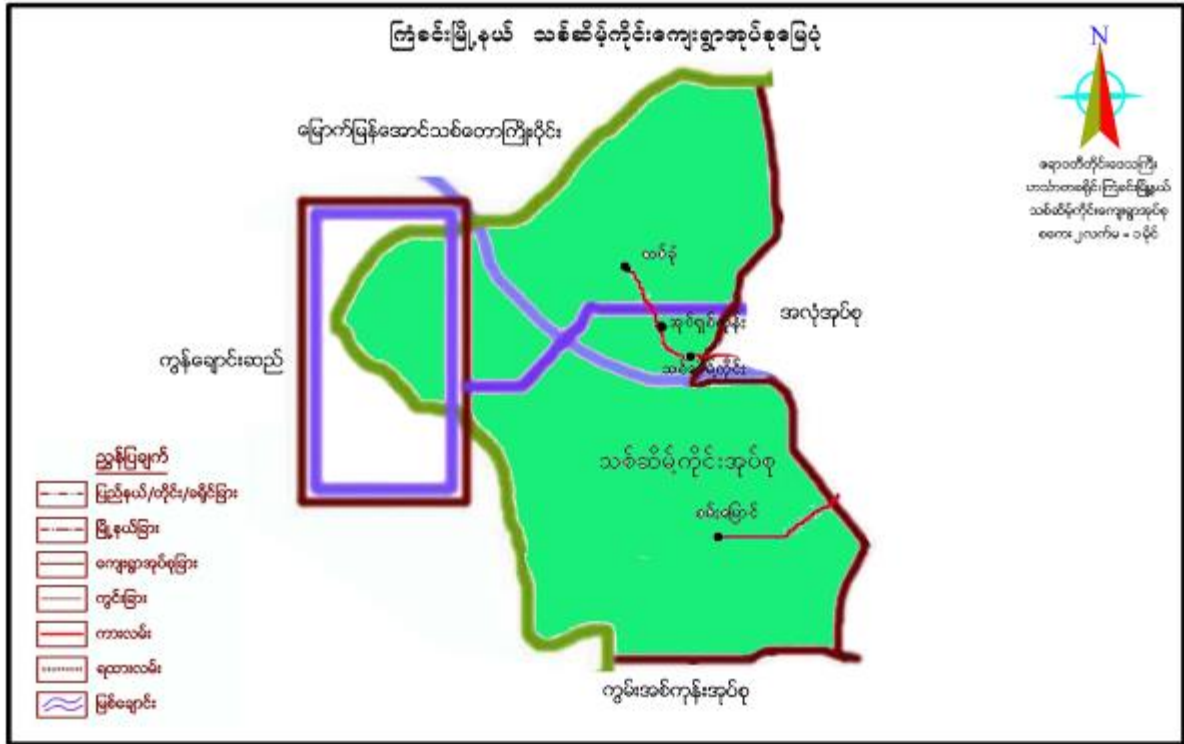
ကြံခင်းမြို့နယ်   သစ်ဆိမ့်ကိုင်းကျေးရွာအုပ်စုမြေပုံ

N

ဧရာဝတီတိုင်းဒေသကြီး
ဟင်္သာတခရိုင်ကြံခင်းမြို့နယ်
သစ်ဆိမ့်ကိုင်းကျေးရွာအုပ်စု
စကေး ၂လက်မ = ၁မိုင်

မြောက်မြန်အောင်သစ်တောကြိုးဝိုင်း

ထပ်ခွံ

အုပ်ရှင်ကုန်း

အလှံအုပ်စု

သစ်ဆိမ့်ကိုင်း

ကွန်းချောင်းဆည်

သစ်ဆိမ့်ကိုင်းအုပ်စု

စင်းခြောင်

ညွှန်ပြချက်
ပြည်နယ်/တိုင်း/ခရိုင်နယ်ခြား
မြို့နယ်ခြား
ကျေးရွာအုပ်စုခြား
ကွင်းခြား
ကားလမ်း
ရထားလမ်း
မြစ်ချောင်း

ကွမ်းအစ်ကုန်းအုပ်စု